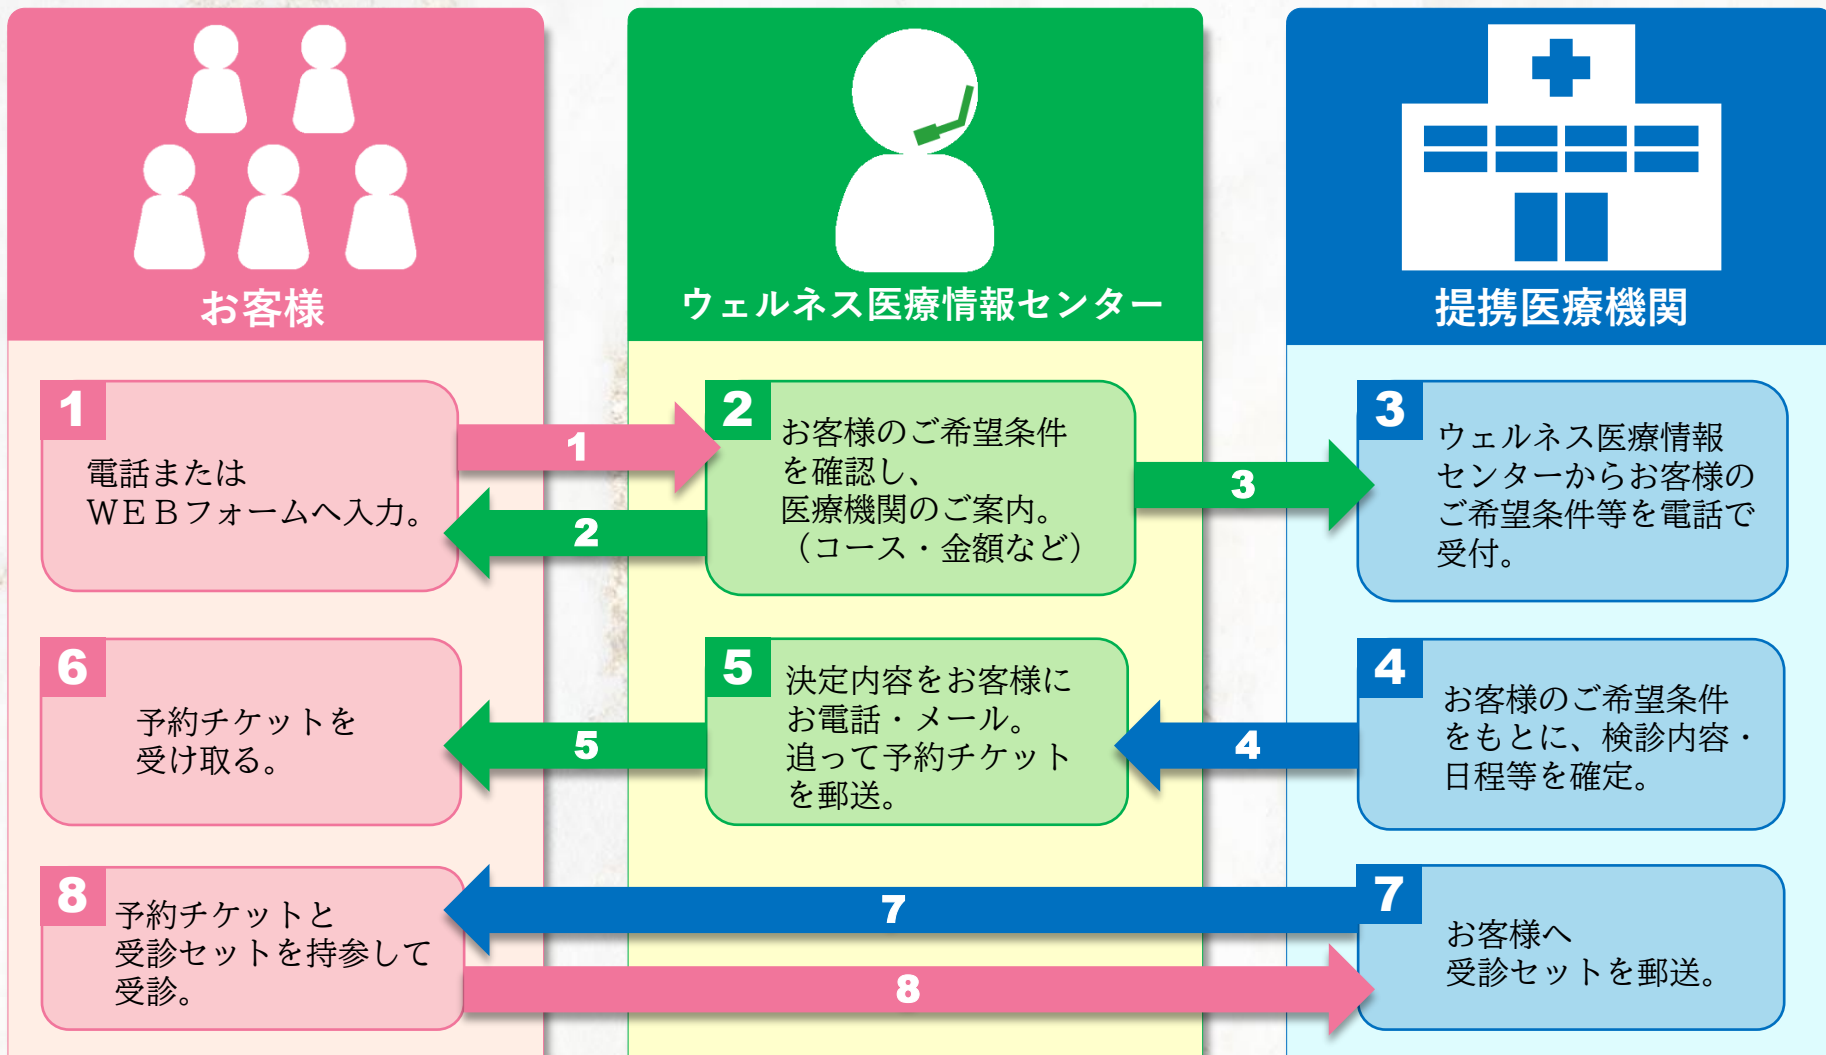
お客様

ウェルネス医療情報センター

提携医療機関

1
電話または
WEBフォームへ入力。

1

2

2
お客様のご希望条件を確認し、
医療機関のご案内。
（コース・金額など）

3

3
ウェルネス医療情報センターからお客様のご希望条件等を電話で受付。

6
予約チケットを
受け取る。

5

5
決定内容をお客様にお電話・メール。
追って予約チケットを郵送。

4

4
お客様のご希望条件をもとに、検診内容・日程等を確定。

8
予約チケットと
受診セットを持参して
受診。

7

8

7
お客様へ
受診セットを郵送。